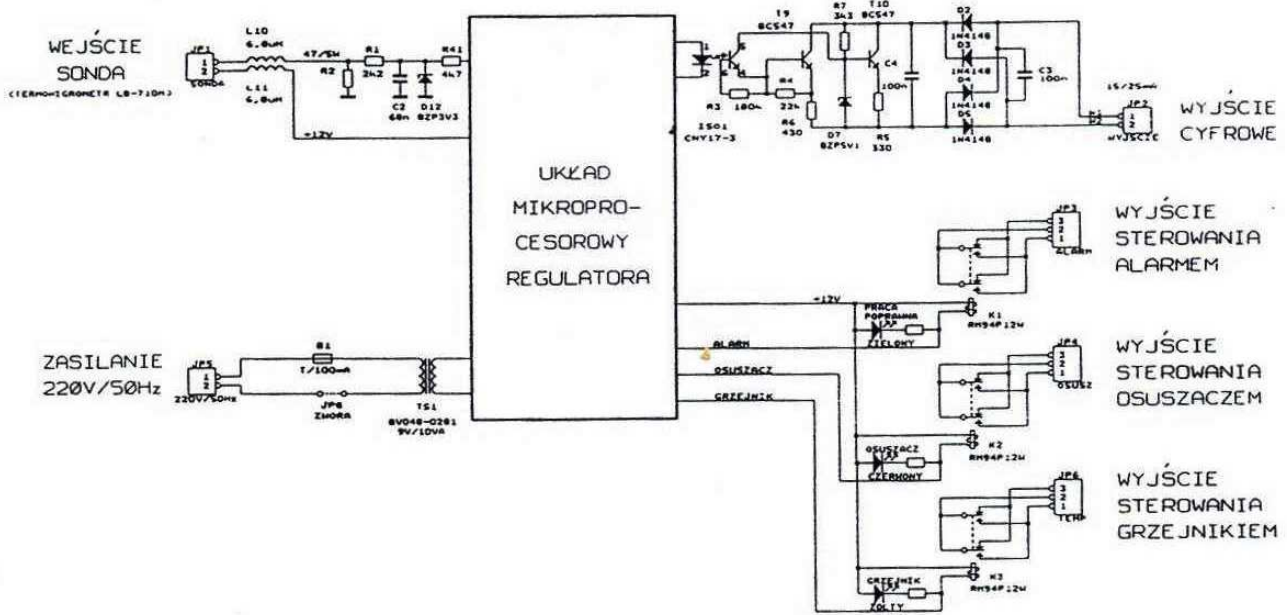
WEJŚCIE SONDA
(TERMOHIGROMETR LB-710M)

JP1
1
2
SONDA

L10
6.8uH
L11
6.8uH
47/5W
R2
R1
2k2
C2
68n
D12
BZP3V3
R41
4k7
+12V

UKŁAD
MIKROPRO-
CESOROWY
REGULATORA

IS01
CNY17-3
R3
180k
T9
BC547
R4
22k
R6
430
R7
3k3
D7
BZP5V1
T10
BC547
R5
330
C4
100n
D2
1N4148
D3
1N4148
D4
1N4148
D5
1N4148
C3
100n
15/25mA
JP2
1
2
WYJŚCIE

WYJŚCIE
CYFROWE

JP3
3
2
1
ALARM

WYJŚCIE
STEROWANIA
ALARMEM

+12V
PRACA POPRAWNA
ZIELONY
K1
RM94P12W

ALARM
OSUSZACZ
GRZEJNIK

JP4
3
2
1
OSUSZ

WYJŚCIE
STEROWANIA
OSUSZACZEM

ZASILANIE
220V/50Hz

JP5
1
2
220V/50Hz
B1
T/100mA
JP6
ZWORA
TS1
BV048-0281
9V/1OVA

OSUSZACZ
CZERWONY
K2
RM94P12W

JP6
3
2
1
TEMP

WYJŚCIE
STEROWANIA
GRZEJNIKIEM

GRZEJNIK
ŻÓŁTY
K3
RM94P12W